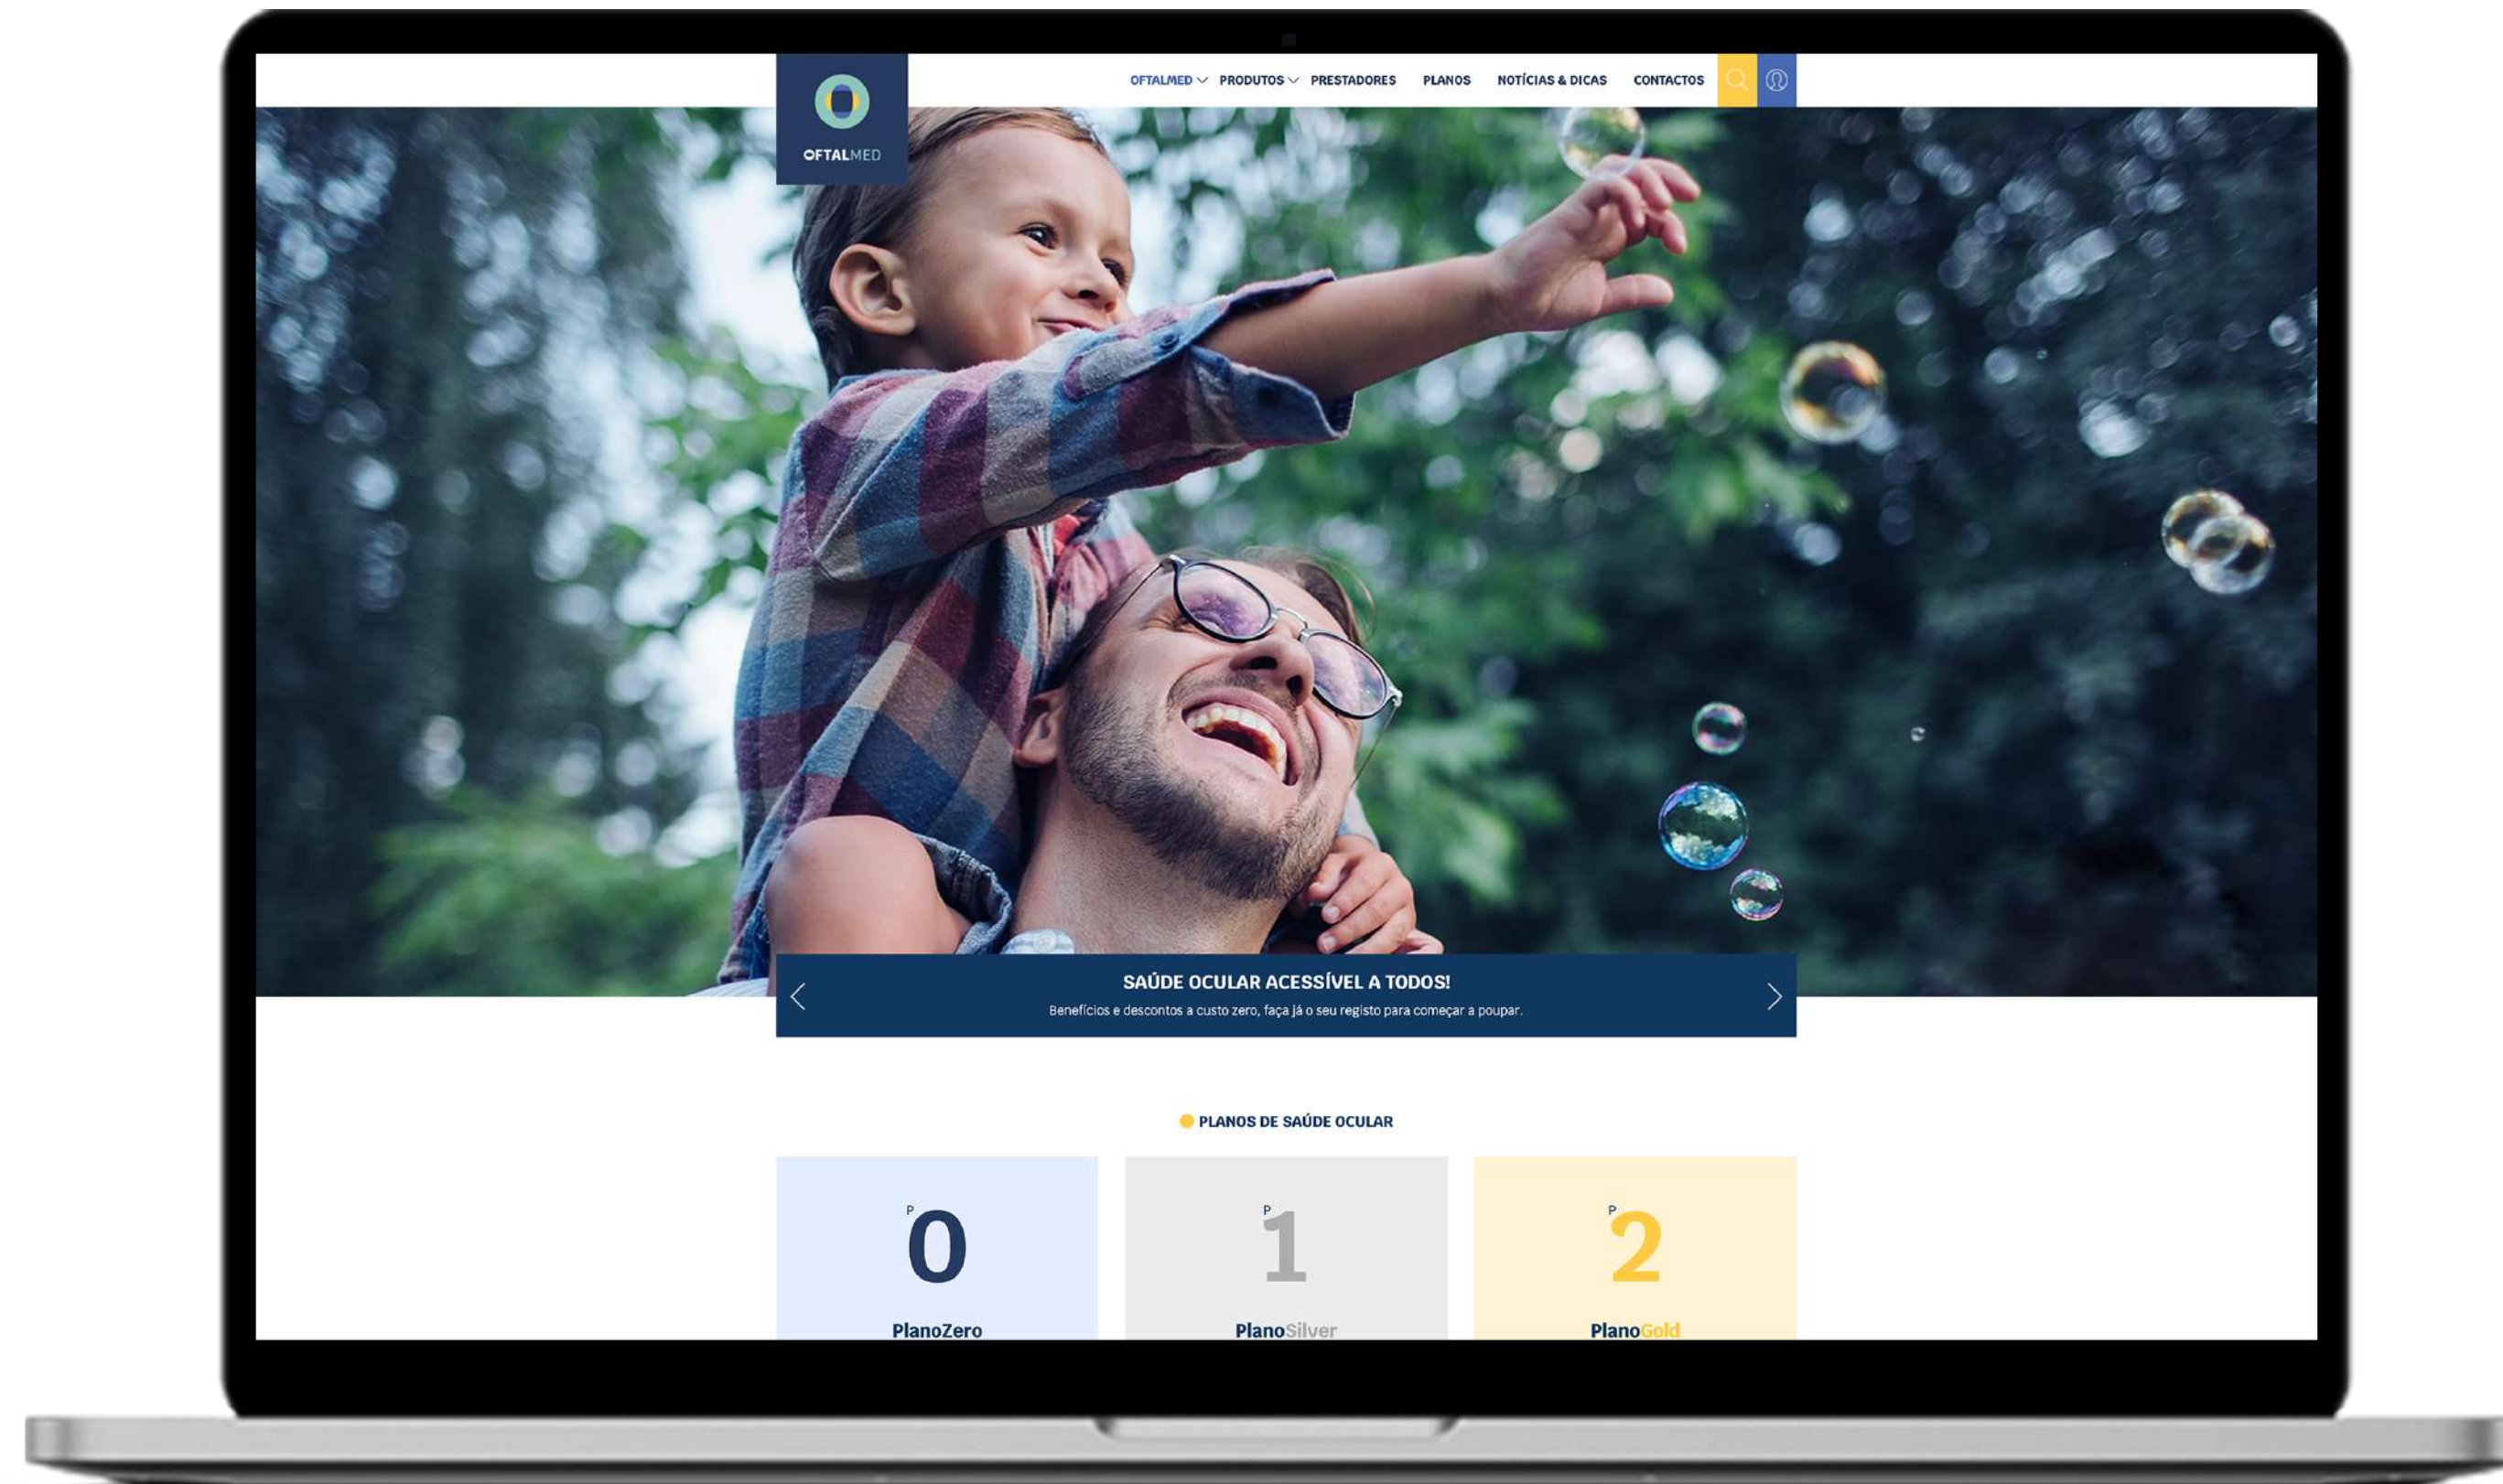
OFTALMED

OFTALMED PRODUTOS PRESTADORES PLANOS NOTÍCIAS & DICAS CONTACTOS

SAÚDE OCULAR ACESSÍVEL A TODOS!

Benefícios e descontos a custo zero, faça já o seu registo para começar a poupar.

PLANOS DE SAÚDE OCULAR

P 0

PlanoZero

P 1

PlanoSilver

P 2

PlanoGold